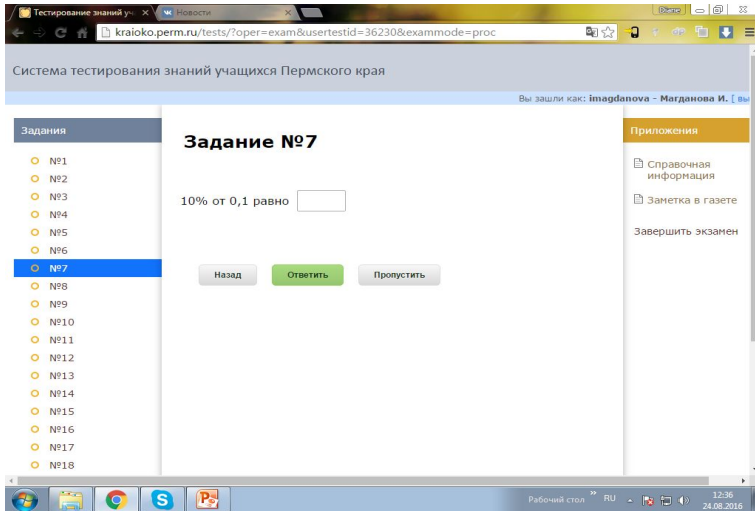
Тестирование знаний уч ×
Новости ×
kraioko.perm.ru/tests/?oper=exam&usertestid=36230&exammode=proc

Система тестирования знаний учащихся Пермского края

Вы зашли как: imagdanova - Магданова И. [ вы

Задания
№1
№2
№3
№4
№5
№6
№7
№8
№9
№10
№11
№12
№13
№14
№15
№16
№17
№18

Задание №7

10% от 0,1 равно

Назад
Ответить
Пропустить

Приложения
Справочная информация
Заметка в газете
Завершить экзамен

Рабочий стол RU 12:36 24.08.2016